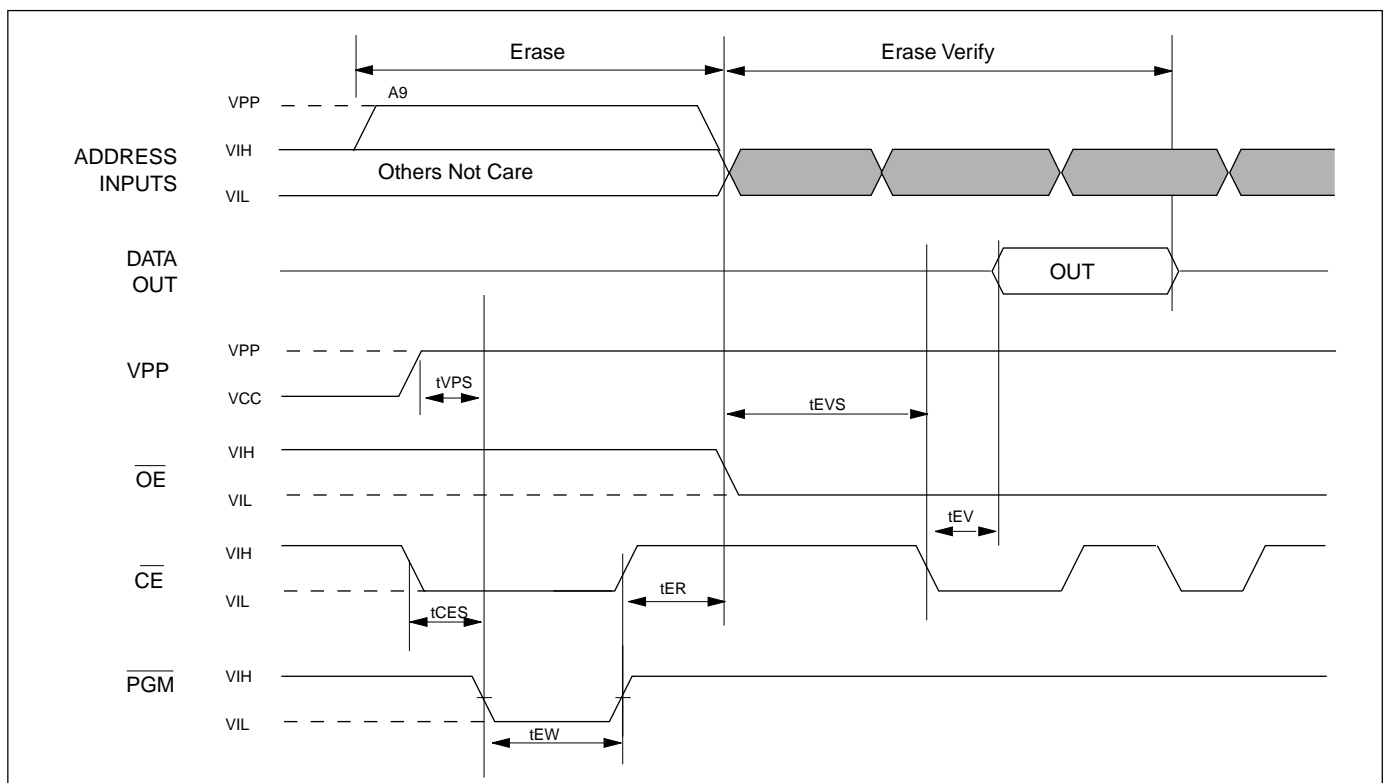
Erase

Erase Verify

VPP

A9

VIH

ADDRESS INPUTS

Others Not Care

VIL

DATA OUT

OUT

VPP

VPP

tVPS

VCC

tEVS

VIH

$\overline{OE}$

VIL

tEV

VIH

$\overline{CE}$

tER

VIL

tCES

$\overline{PGM}$

VIH

VIL

tEW